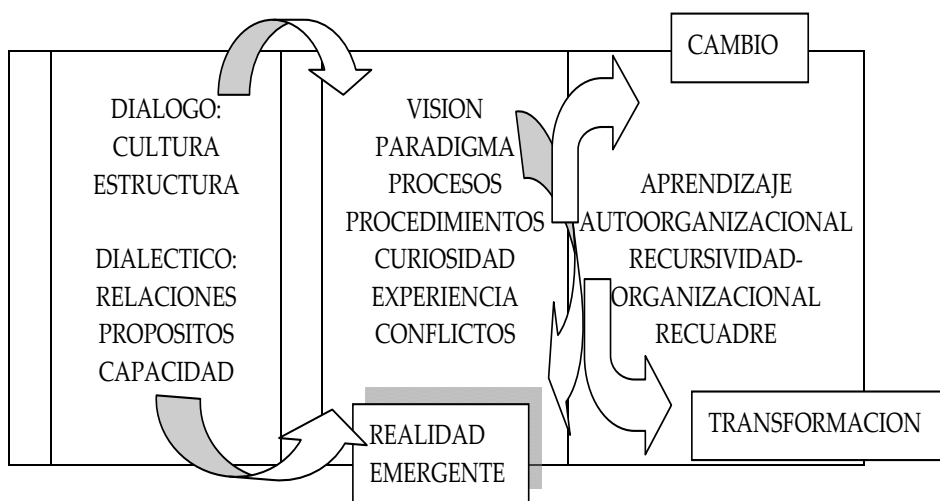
CAMBIO

DIALOGO:
CULTURA
ESTRUCTURA

DIALECTICO:
RELACIONES
PROPOSITOS
CAPACIDAD

VISION
PARADIGMA
PROCESOS
PROCEDIMIENTOS
CURIOSIDAD
EXPERIENCIA
CONFLICTOS

APRENDIZAJE
AUTOORGANIZACIONAL
RECURSIVIDAD-
ORGANIZACIONAL
RECUADRE

REALIDAD
EMERGENTE

TRANSFORMACION